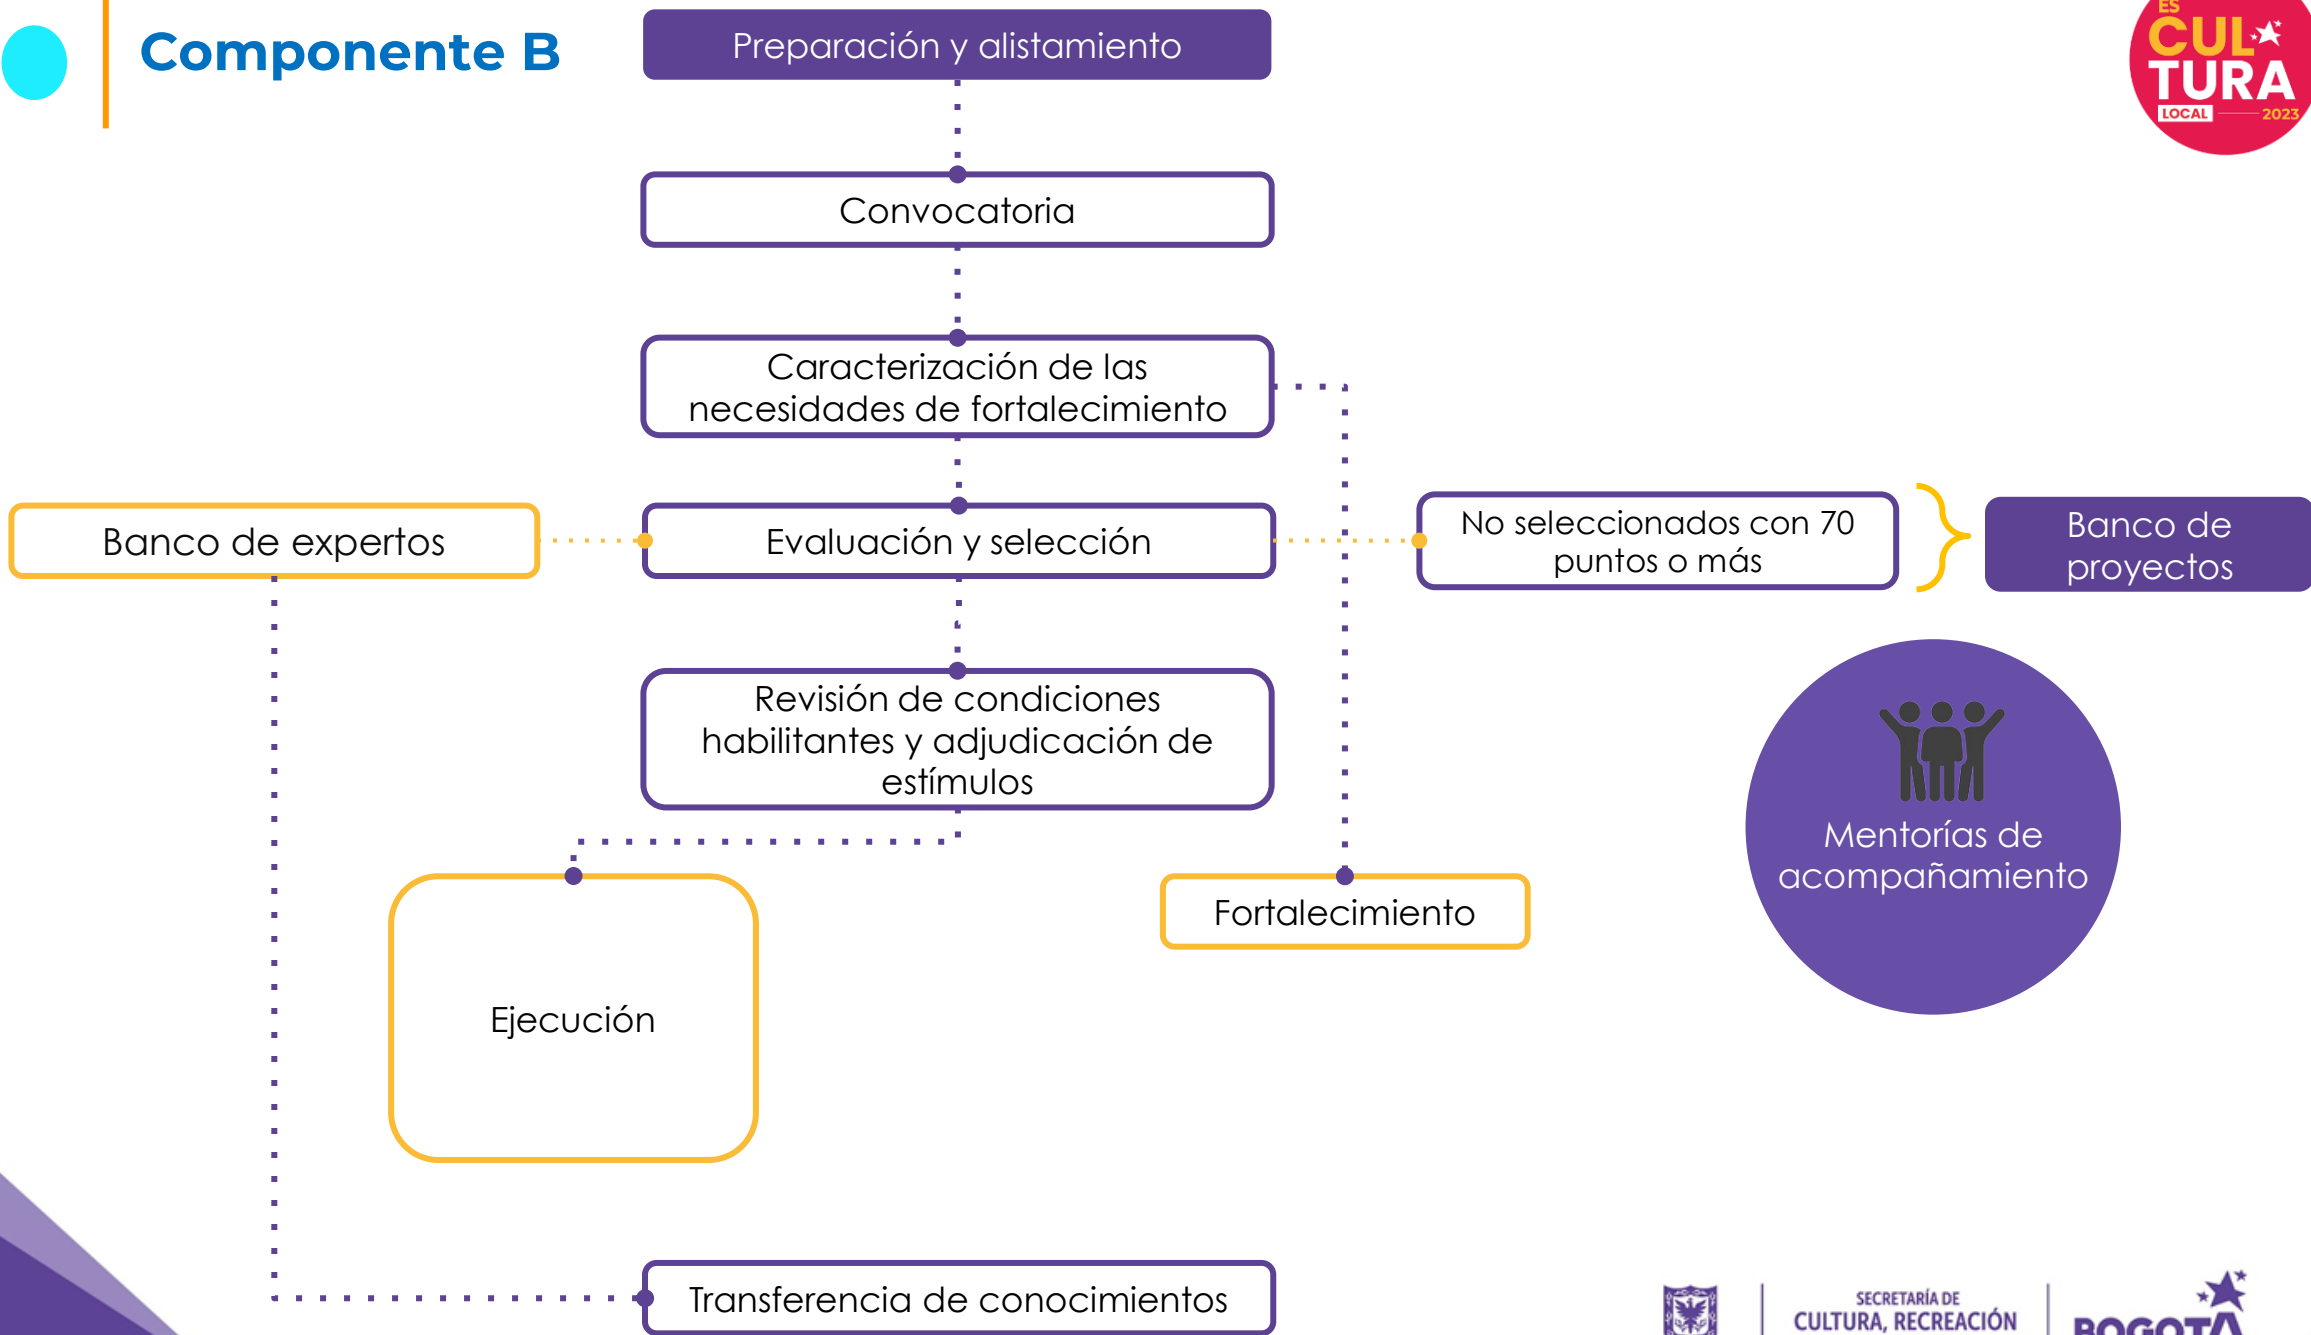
Componente B

Preparación y alistamiento

Convocatoria

Caracterización de las necesidades de fortalecimiento

Banco de expertos

Evaluación y selección

No seleccionados con 70 puntos o más

Banco de proyectos

Revisión de condiciones habilitantes y adjudicación de estímulos

Mentorías de acompañamiento

Ejecución

Fortalecimiento

Transferencia de conocimientos

ES CULTURA LOCAL 2023

SECRETARÍA DE CULTURA, RECREACIÓN

BOGOTÁ